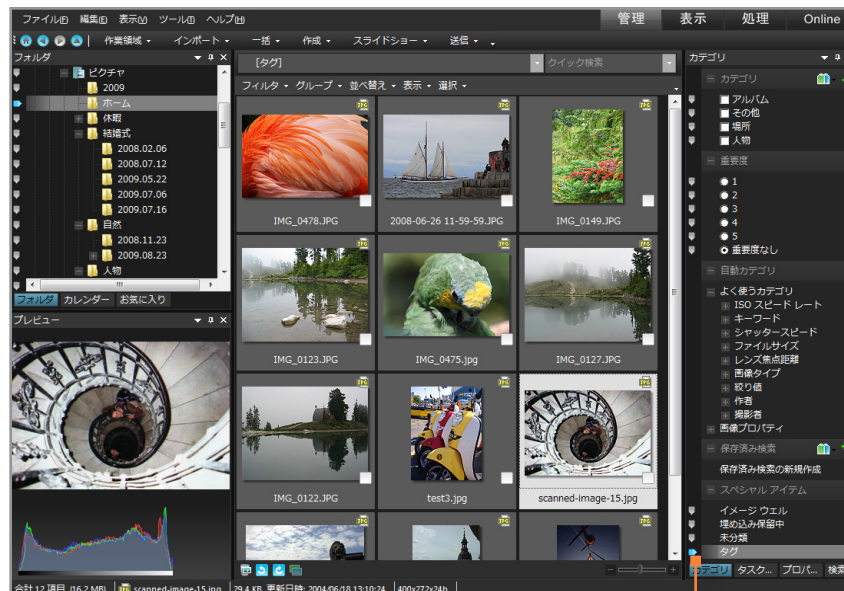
ファイル(F) 編集(E) 表示(V) ツール(T) ヘルプ(H)

管理 表示 処理 Online

作業領域 ▾ インポート ▾ 一括 ▾ 作成 ▾ スライドショー ▾ 送信 ▾

フォルダ

ピクチャ
2009
ホーム
休暇
結婚式
2008.02.06
2008.07.12
2009.05.22
2009.07.06
2009.07.16
自然
2008.11.23
2009.08.23
人物

フォルダ カレンダー お気に入り

プレビュー

[タグ]

クイック検索

フィルタ ▾ グループ ▾ 並べ替え ▾ 表示 ▾ 選択 ▾

IMG_0478.JPG
2008-06-26 11-59-59.JPG
IMG_0149.JPG
IMG_0123.JPG
IMG_0475.jpg
IMG_0127.JPG
IMG_0122.JPG
test3.jpg
scanned-image-15.jpg

カテゴリ

カテゴリ
アルバム
その他
場所
人物

重要度
1
2
3
4
5
重要度なし

自動カテゴリ
よく使うカテゴリ
ISO スピード レート
キーワード
シャッタースピード
ファイルサイズ
レンズ焦点距離
画像タイプ
絞り値
作者
撮影者
画像プロパティ

保存済み検索
保存済み検索の新規作成

スペシャル アイテム
イメージ ウェル
埋め込み保留中
未分類
タグ

カテゴリ タスク... プロパ... 検索

合計 12 項目 (16.2 MB) scanned-image-15.jpg 29.4 KB 更新日時: 2004/06/18 13:10:24 400x272x24b